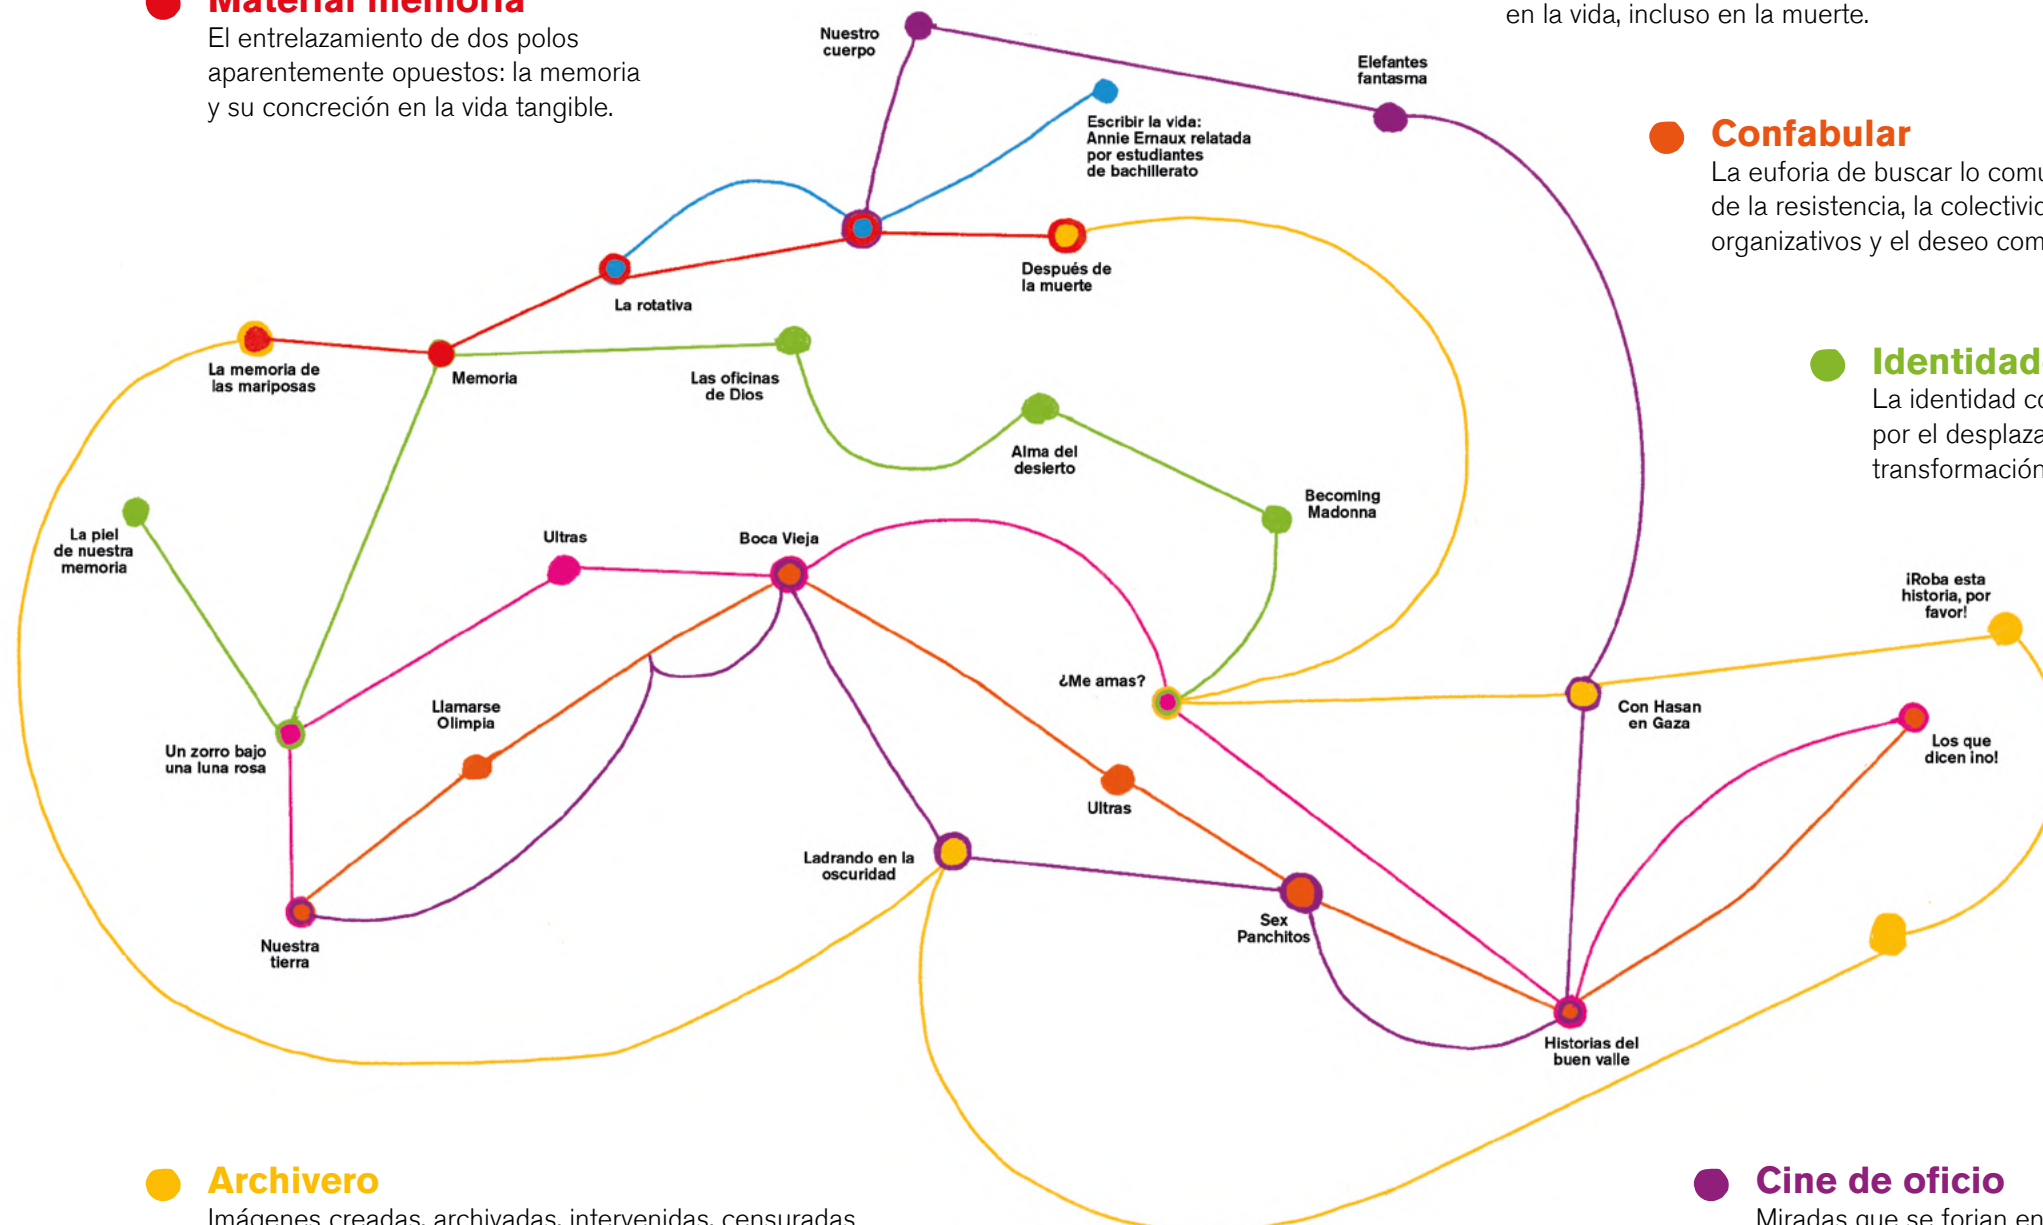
Material memoria
El entrelazamiento de dos polos aparentemente opuestos: la memoria y su concreción en la vida tangible.

en la vida, incluso en la muerte.

Confabular
La euforia de buscar lo comu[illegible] de la resistencia, la colectivid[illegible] organizativos y el deseo com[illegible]

Identidad
La identidad c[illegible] por el desplaza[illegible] transformación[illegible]

Nuestro cuerpo
Elefantes fantasma
Escribir la vida: Annie Ernaux relatada por estudiantes de bachillerato
Después de la muerte
La rotativa
La memoria de las mariposas
Memoria
Las oficinas de Dios
Alma del desierto
Becoming Madonna
La piel de nuestra memoria
Ultras
Boca Vieja
¿Me amas?
¡Roba esta historia, por favor!
Con Hasan en Gaza
Los que dicen ¡no!
Llamarse Olimpia
Un zorro bajo una luna rosa
Ultras
Ladrando en la oscuridad
Sex Panchitos
Nuestra tierra
Historias del buen valle

Archivero
Imágenes creadas, archivadas, intervenidas, censuradas

Cine de oficio
Miradas que se forjan en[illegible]